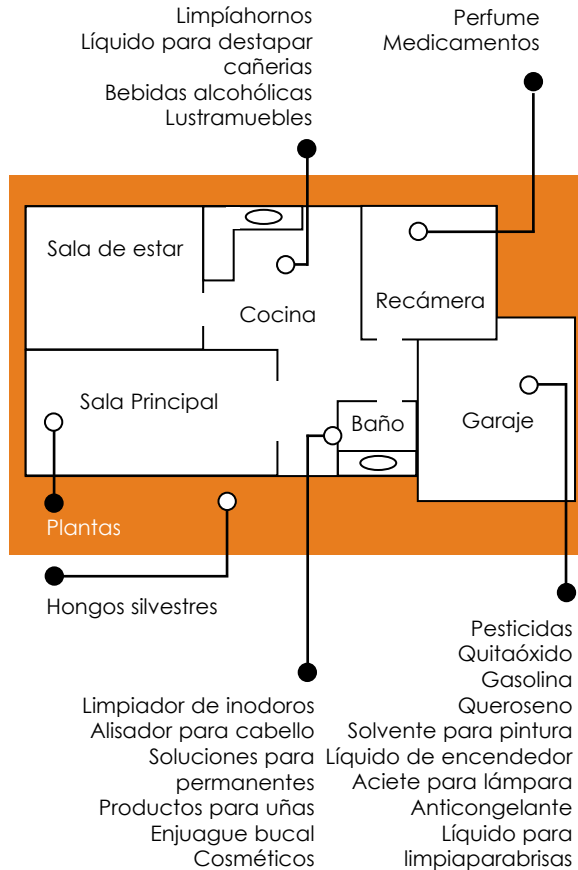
Limpíahornos
Líquido para destapar cañerias
Bebidas alcohólicas
Lustramuebles

Perfume
Medicamentos

Sala de estar

Cocina

Recámera

Sala Principal

Baño

Garaje

Plantas

Hongos silvestres

Limpiador de inodoros
Alisador para cabello
Soluciones para permanentes
Productos para uñas
Enjuague bucal
Cosméticos

Pesticidas
Quitaóxido
Gasolina
Queroseno
Solvente para pintura
Líquido de encendedor
Aciete para lámpara
Anticongelante
Líquido para limpiaparabrisas